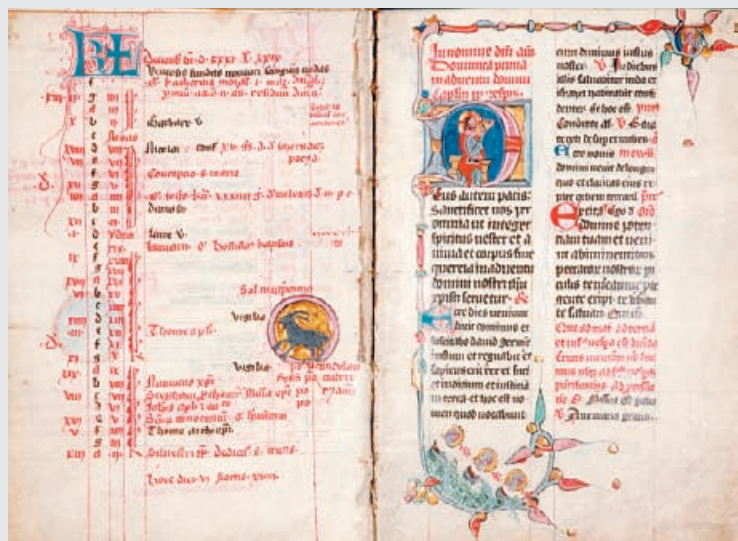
KL December habet dies xxxi. Luna xxix.
Barbare v.
Nicolai
Thome a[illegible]
Sol in capricorno
Vigilia
Natiuitas d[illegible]
Stephani
Iohannis
Innocentum
Thome archiepiscopi
Siluestri
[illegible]

In dominica prima aduentus domini
Deus autem pacis sanctificet vos per omnia et integer spiritus noster et anima et corpus sine querela in aduentu domini nostri ihesu christi seruetur.
Hec dies uenient dicit dominus et suscitabo dauid germen iustum et regnabit rex et sapiens erit et faciet iudicium et iustitiam in terra et hoc est nomen quod uocabunt
eum dominus iustus noster.
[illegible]
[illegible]
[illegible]